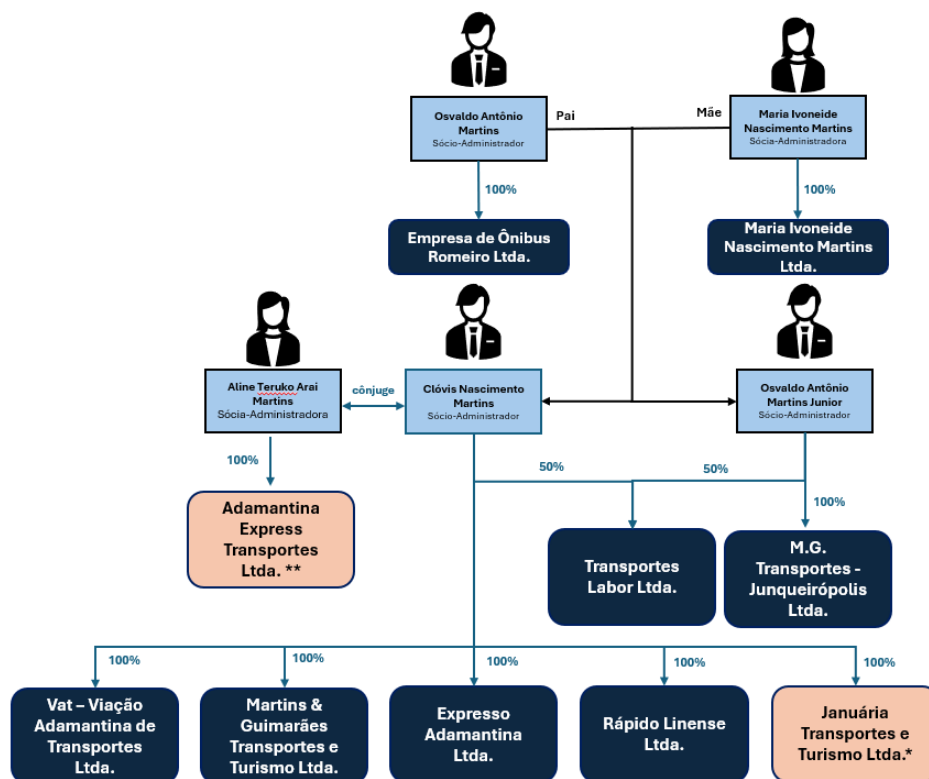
Osvaldo Antônio Martins
Sócio-Administrador

Pai

Mãe

Maria Ivoneide Nascimento Martins
Sócia-Administradora

100%

100%

Empresa de Ônibus Romeiro Ltda.

Maria Ivoneide Nascimento Martins Ltda.

Aline Teruko Arai Martins
Sócia-Administradora

cônjuge

Clóvis Nascimento Martins
Sócio-Administrador

Osvaldo Antônio Martins Junior
Sócio-Administrador

100%

50%

50%

100%

Adamantina Express Transportes Ltda. **

Transportes Labor Ltda.

M.G. Transportes - Junqueirópolis Ltda.

100%

100%

100%

100%

100%

Vat – Viação Adamantina de Transportes Ltda.

Martins & Guimarães Transportes e Turismo Ltda.

Expresso Adamantina Ltda.

Rápido Linense Ltda.

Januária Transportes e Turismo Ltda.*